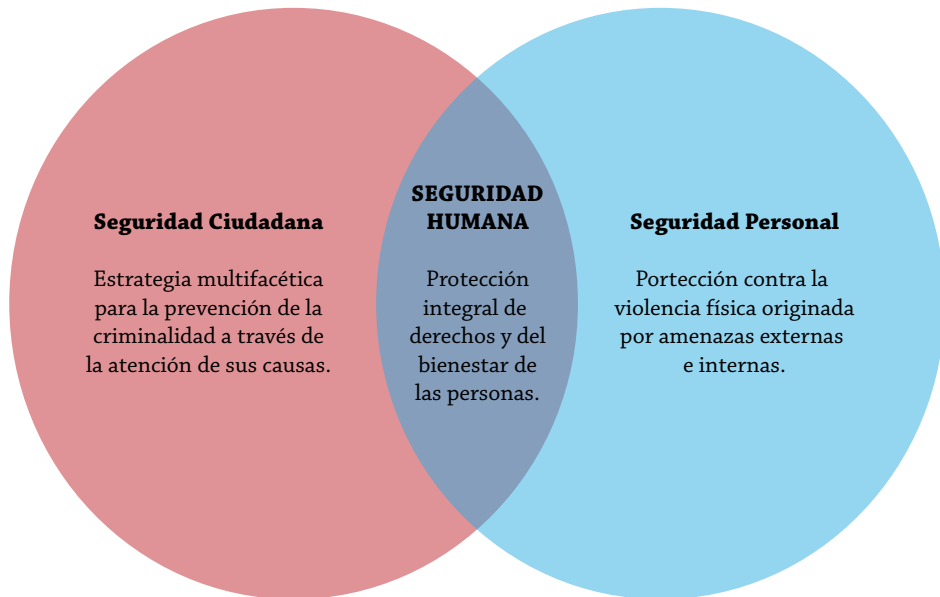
Seguridad Ciudadana

Estrategia multifacética para la prevención de la criminalidad a través de la atención de sus causas.

SEGURIDAD HUMANA

Protección integral de derechos y del bienestar de las personas.

Seguridad Personal

Portección contra la violencia física originada por amenazas externas e internas.